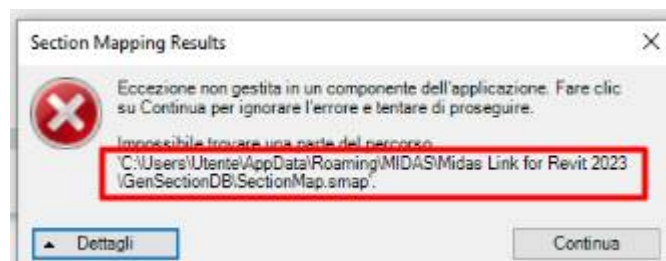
Section Mapping Results

×

Eccezione non gestita in un componente dell'applicazione. Fare clic su Continua per ignorare l'errore e tentare di proseguire.

Impossibile trovare una parte del percorso 'C:\Users\Utente\AppData\Roaming\MIDAS\Midas Link for Revit 2023\GenSectionDB\SectionMap.smap'.

Dettagli

Continua